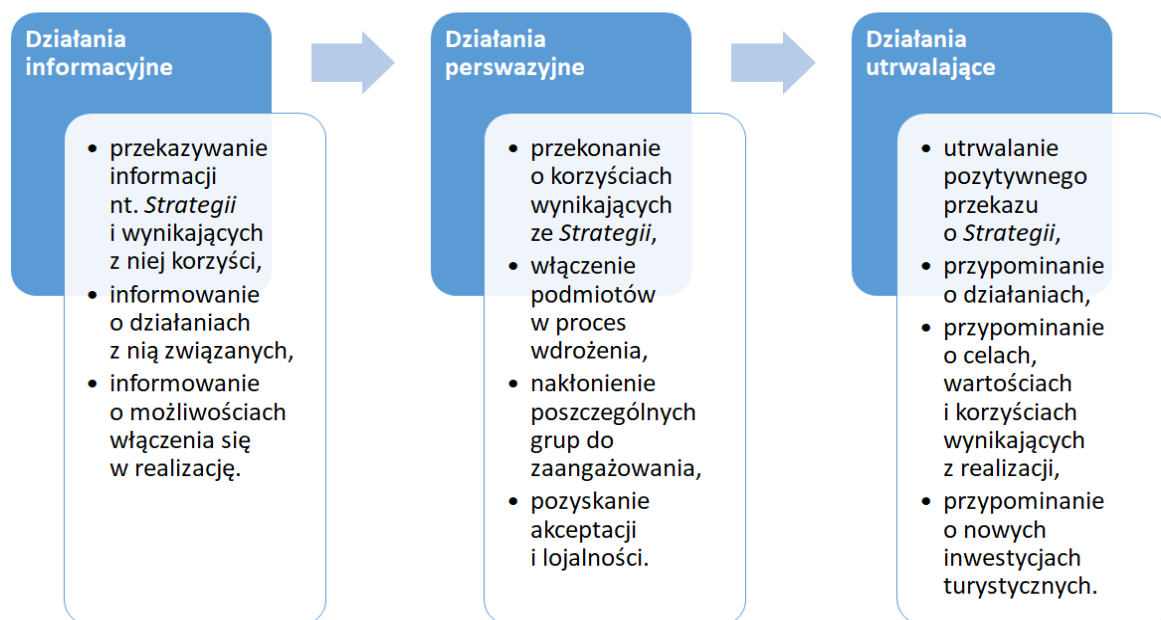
Działania informacyjne

- przekazywanie informacji nt. *Strategii* i wynikających z niej korzyści,
- informowanie o działaniach z nią związanych,
- informowanie o możliwościach włączenia się w realizację.

Działania perswazyjne

- przekonanie o korzyściach wynikających ze *Strategii*,
- włączenie podmiotów w proces wdrożenia,
- nakłonienie poszczególnych grup do zaangażowania,
- pozyskanie akceptacji i lojalności.

Działania utrwalające

- utrwalanie pozytywnego przekazu o *Strategii*,
- przypominanie o działaniach,
- przypominanie o celach, wartościach i korzyściach wynikających z realizacji,
- przypominanie o nowych inwestycjach turystycznych.